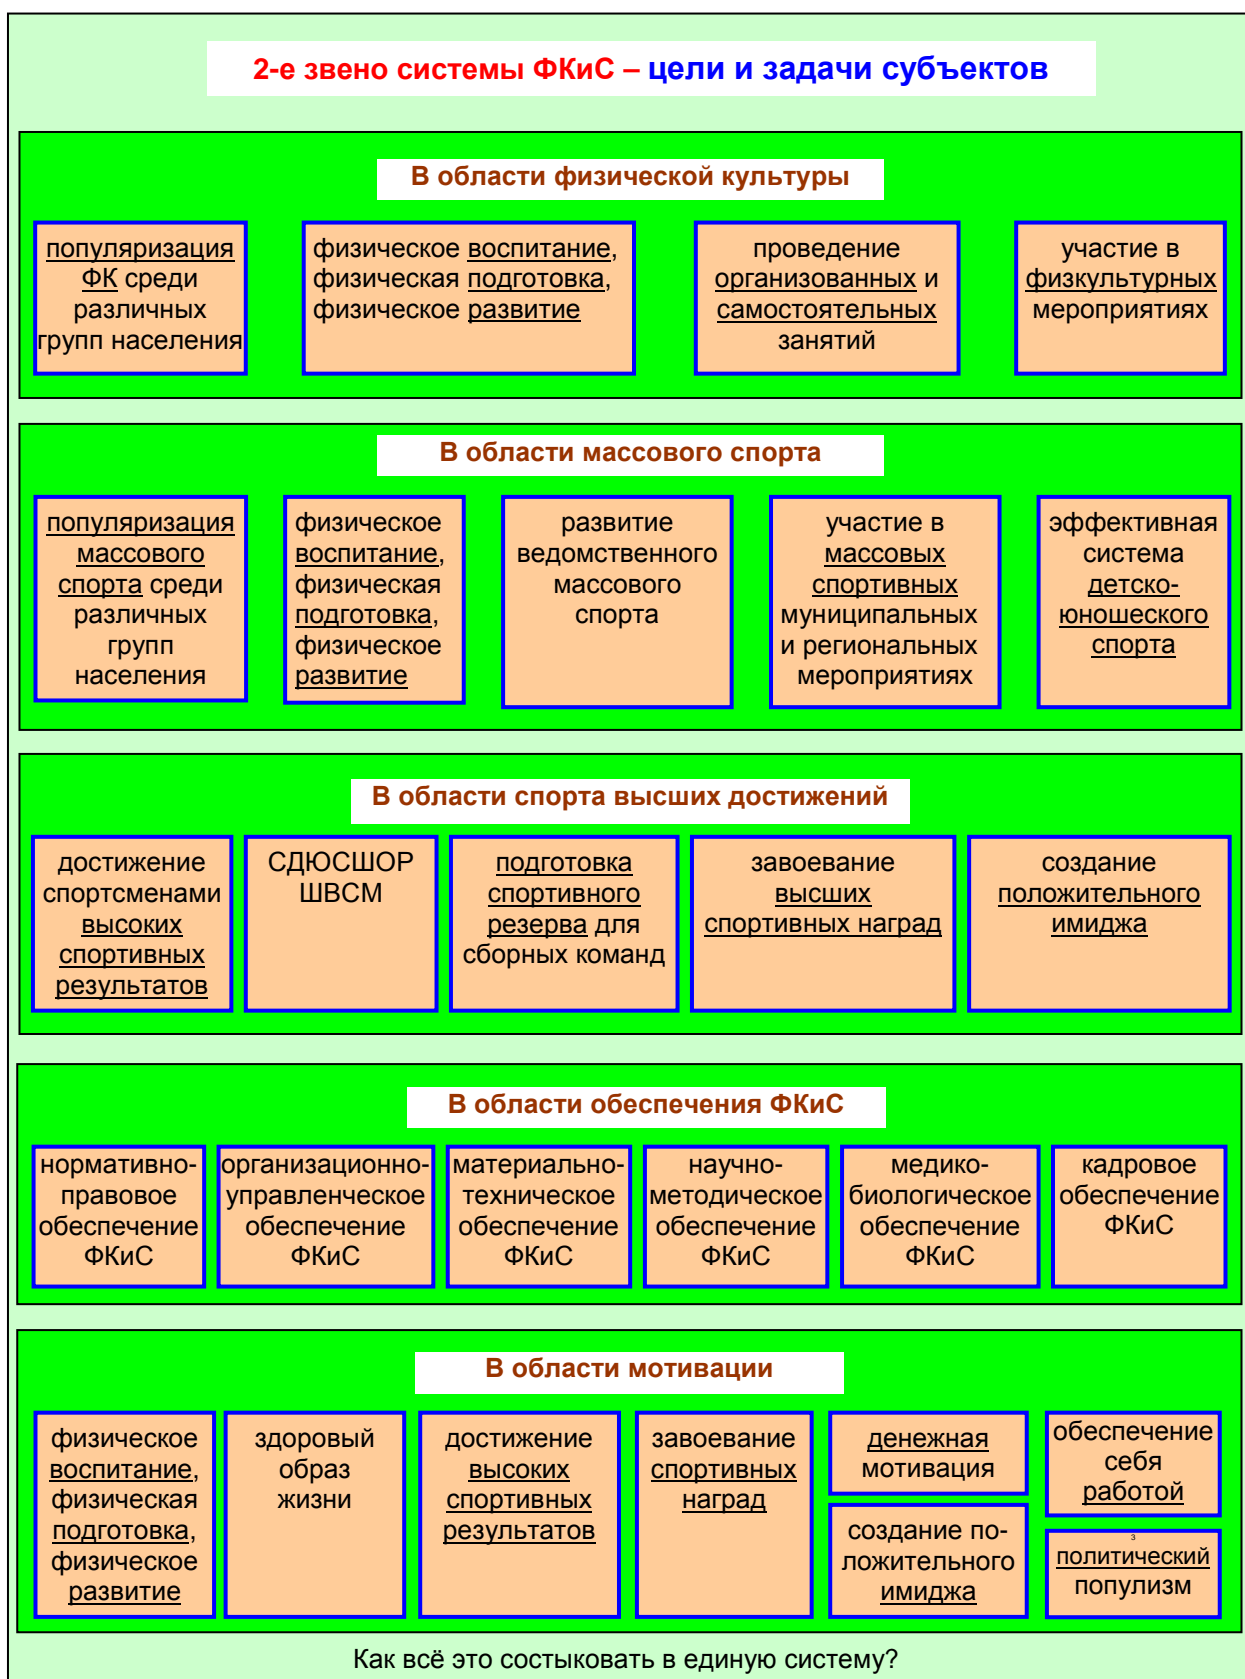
2-е звено системы ФКиС – цели и задачи субъектов

В области физической культуры

популяризация ФК среди различных групп населения

физическое воспитание, физическая подготовка, физическое развитие

проведение организованных и самостоятельных занятий

участие в физкультурных мероприятиях

В области массового спорта

популяризация массового спорта среди различных групп населения

физическое воспитание, физическая подготовка, физическое развитие

развитие ведомственного массового спорта

участие в массовых спортивных муниципальных и региональных мероприятиях

эффективная система детско-юношеского спорта

В области спорта высших достижений

достижение спортсменами высоких спортивных результатов

СДЮСШОР ШВСМ

подготовка спортивного резерва для сборных команд

завоевание высших спортивных наград

создание положительного имиджа

В области обеспечения ФКиС

нормативно-правовое обеспечение ФКиС

организационно-управленческое обеспечение ФКиС

материально-техническое обеспечение ФКиС

научно-методическое обеспечение ФКиС

медико-биологическое обеспечение ФКиС

кадровое обеспечение ФКиС

В области мотивации

физическое воспитание, физическая подготовка, физическое развитие

здоровый образ жизни

достижение высоких спортивных результатов

завоевание спортивных наград

денежная мотивация

создание положительного имиджа

обеспечение себя работой

политический популизм

Как всё это состыковать в единую систему?